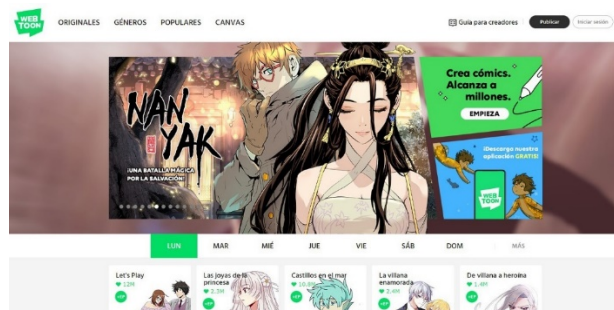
WEB TOON ORIGINALES GÉNEROS POPULARES CANVAS

Guía para creadores Publicar Iniciar sesión

NAN YAK

¡UNA BATALLA MÁGICA POR LA SALVACIÓN!

Crea cómics. Alcanza a millones.

EMPIEZA

¡Descarga nuestra aplicación GRATIS!

WEB TOON

LUN MAR MIÉ JUE VIE SÁB DOM MÁS

Let's Play
12M
UP

Las joyas de la princesa
2.5M
UP

Castillos en el mar
10.4M
UP

La villana enamorada
2.4M
UP

De villana a heroína
1.4M